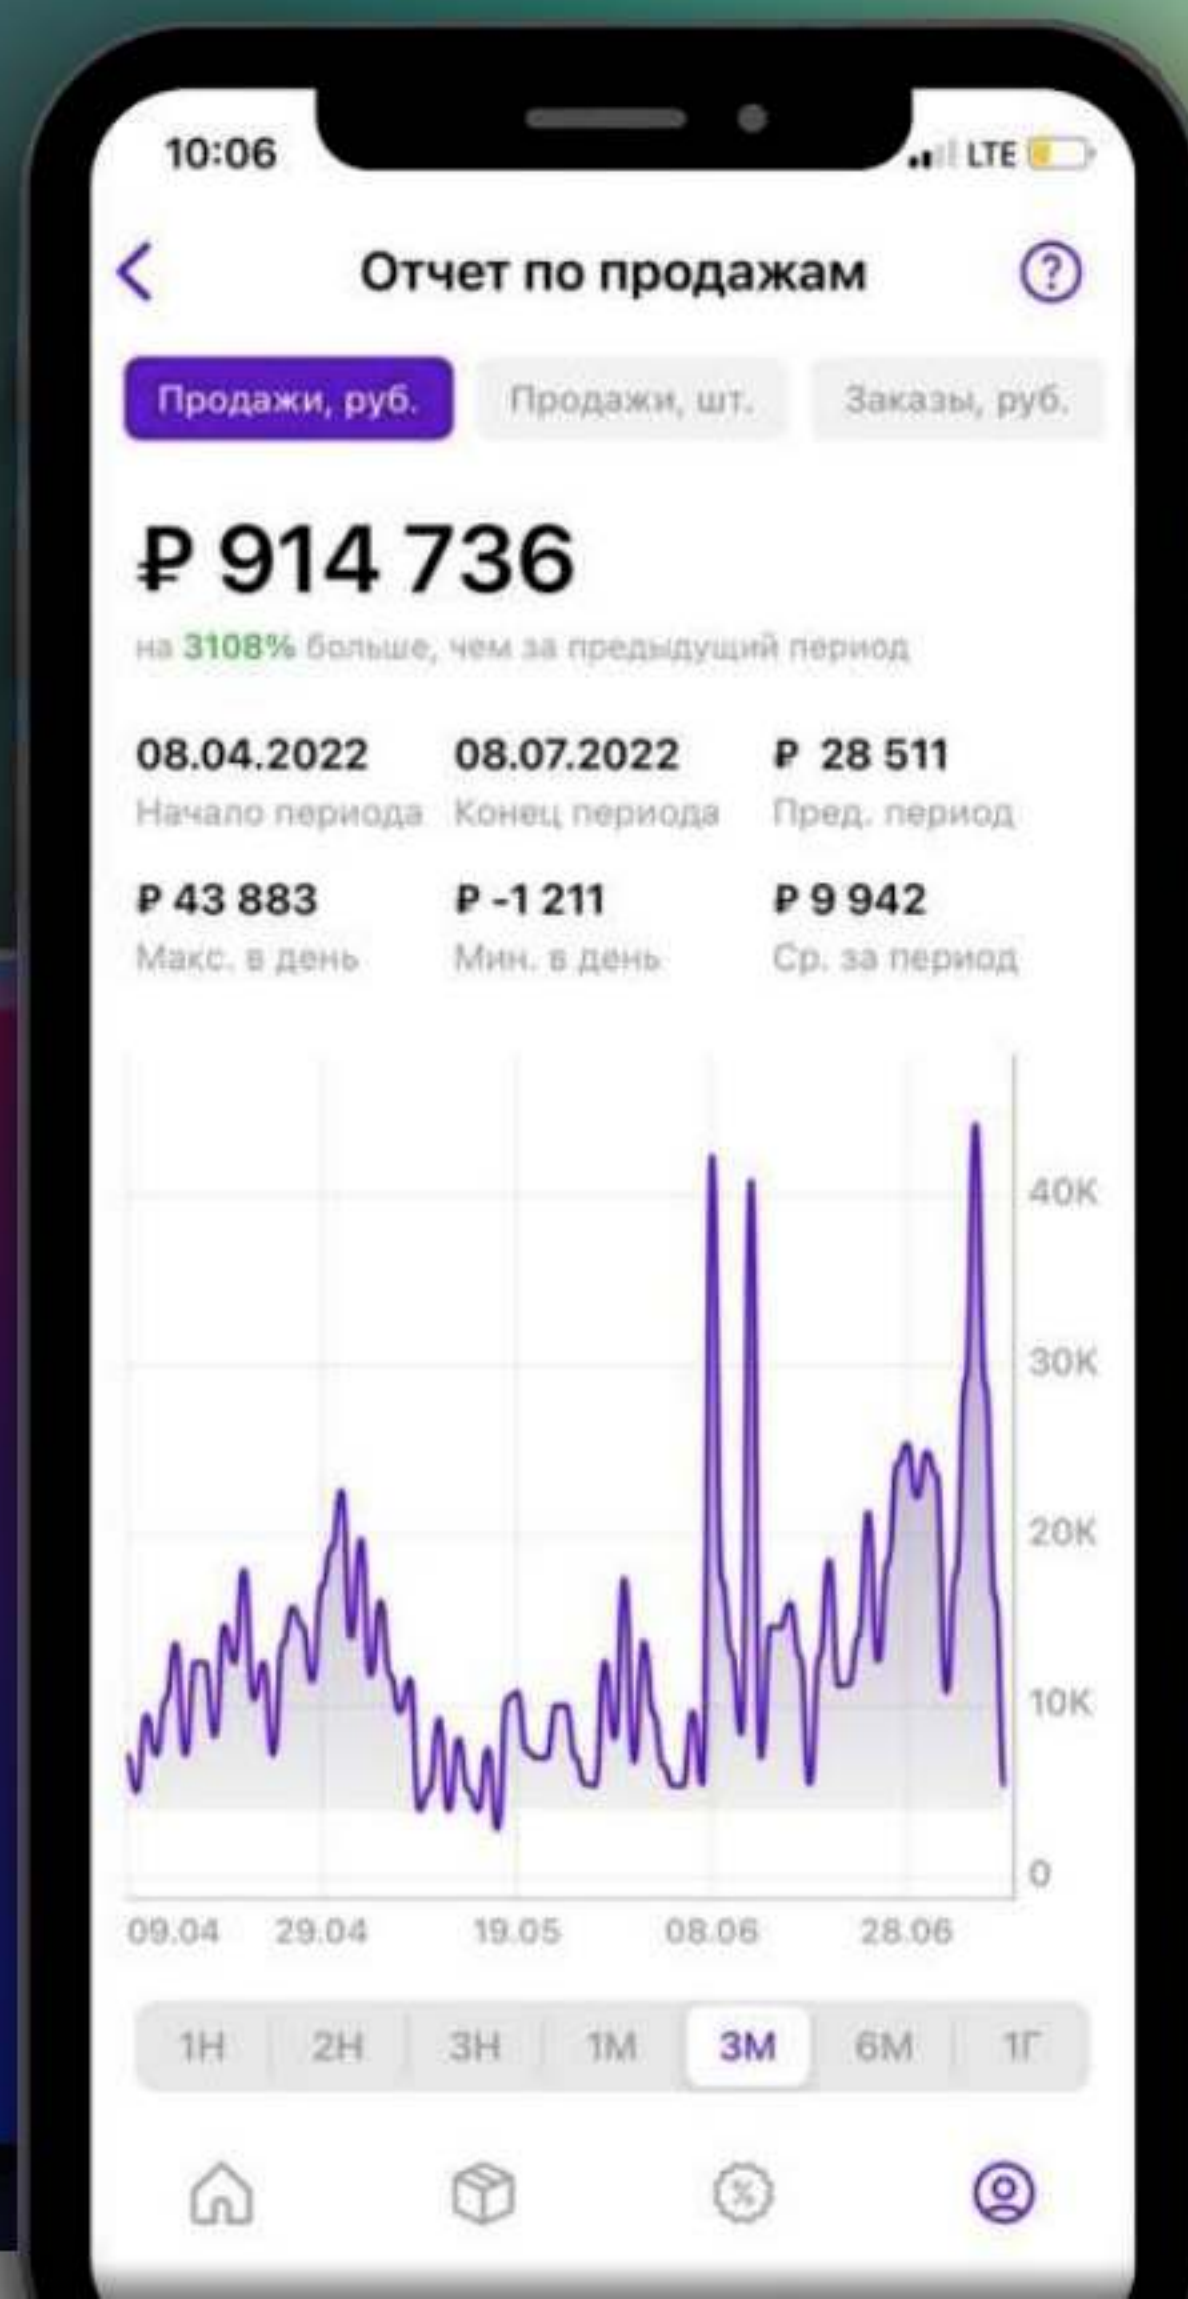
10:06
LTE

Отчет по продажам

Продажи, руб.
Продажи, шт.
Заказы, руб.

₽ 914 736

на 3108% больше, чем за предыдущий период

08.04.2022
Начало периода

08.07.2022
Конец периода

₽ 28 511
Пред. период

₽ 43 883
Макс. в день

₽ -1 211
Мин. в день

₽ 9 942
Ср. за период

40K
30K
20K
10K
0

09.04
29.04
19.05
08.06
28.06

1Н
2Н
3Н
1М
3М
6М
1Г